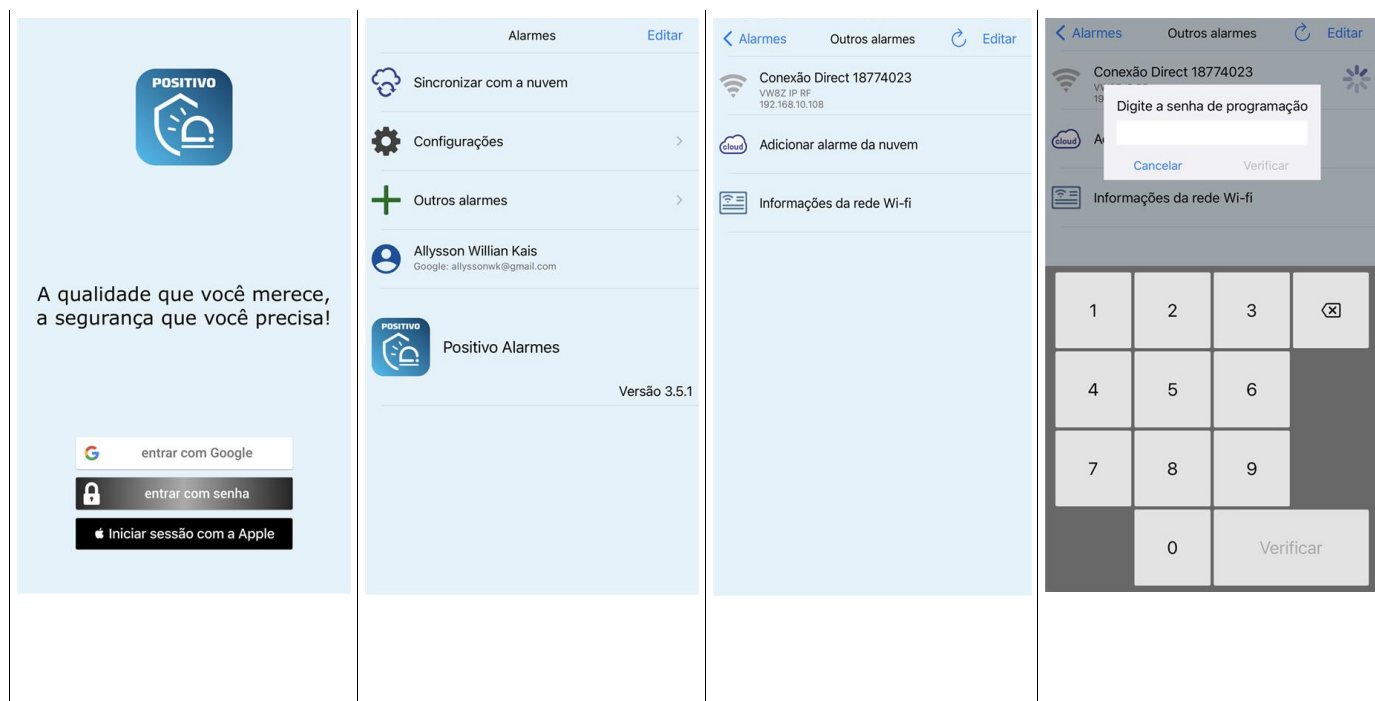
POSITIVO

A qualidade que você merece, a segurança que você precisa!

entrar com Google

entrar com senha

Iniciar sessão com a Apple

Alarmes Editar

Sincronizar com a nuvem

Configurações

Outros alarmes

Allysson Willian Kais
Google: allyssonwk@gmail.com

POSITIVO

Positivo Alarmes

Versão 3.5.1

Alarmes Outros alarmes Editar

Conexão Direct 18774023
VW8Z IP RF
192.168.10.108

cloud Adicionar alarme da nuvem

Informações da rede Wi-fi

Alarmes Outros alarmes Editar

Conexão Direct 18774023
VW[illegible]
19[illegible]

cloud A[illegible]

Digite a senha de programação

Cancelar Verificar

Informações da rede Wi-fi

1 2 3
4 5 6
7 8 9
0 Verificar